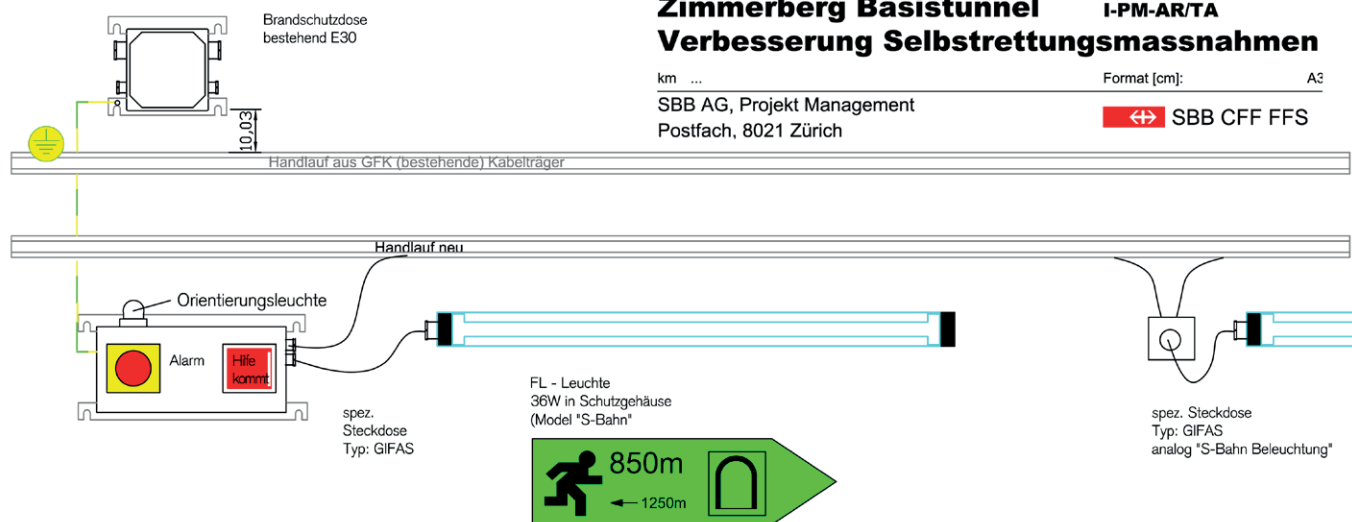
Zimmerberg Basistunnel I-PM-AR/TA

Verbesserung Selbstrettungsmassnahmen

km ...

Format [cm]: A3

SBB AG, Projekt Management
Postfach, 8021 Zürich

SBB CFF FFS

Brandschutzdose
bestehend E30

10,03

Handlauf aus GFK (bestehende) Kabelträger

Handlauf neu

Orientierungsleuchte

Alarm

Hife kommt

spez.
Steckdose
Typ: GIFAS

FL - Leuchte
36W in Schutzgehäuse
(Model "S-Bahn"

850m

1250m

spez. Steckdose
Typ: GIFAS
analog "S-Bahn Beleuchtung"